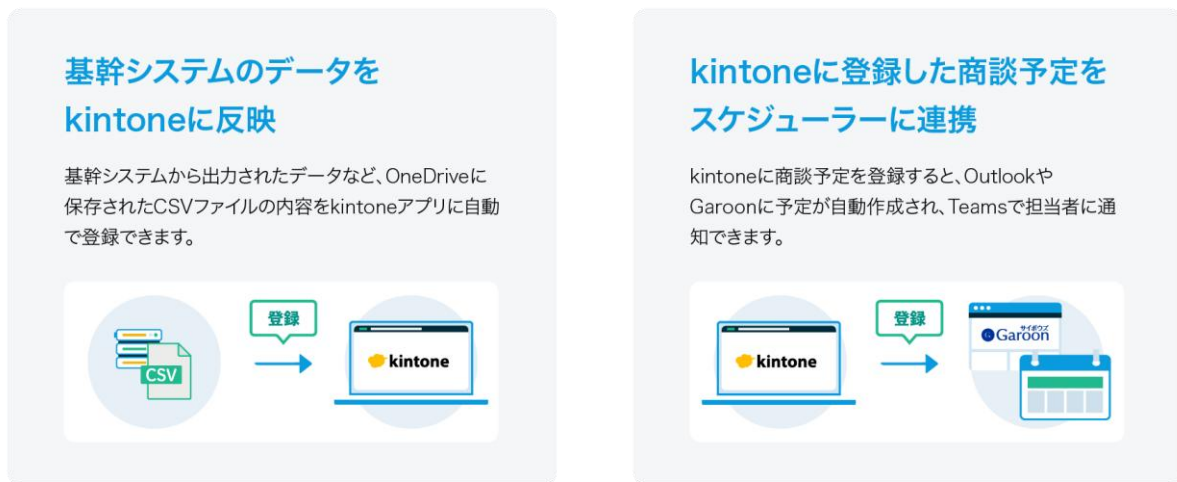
基幹システムのデータをkintoneに反映

基幹システムから出力されたデータなど、OneDriveに保存されたCSVファイルの内容をkintoneアプリに自動で登録できます。

CSV

登録

kintone

kintoneに登録した商談予定をスケジューラーに連携

kintoneに商談予定を登録すると、OutlookやGaroonに予定が自動作成され、Teamsで担当者に通知できます。

kintone

登録

サイボウズ Garoon